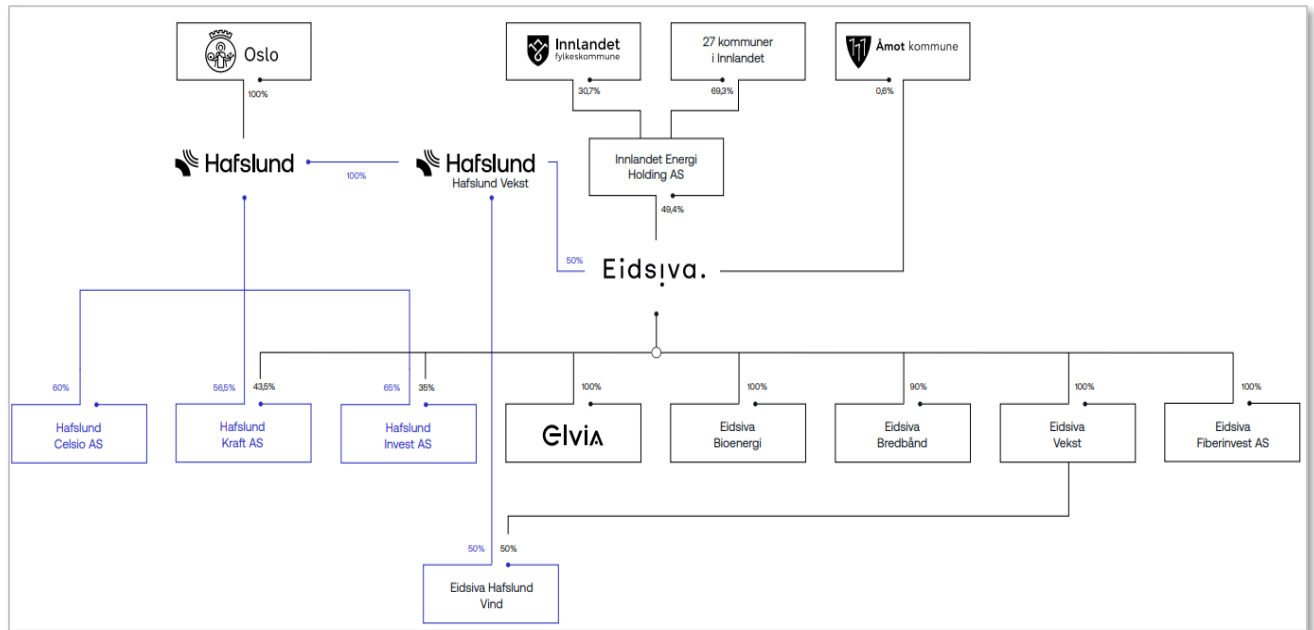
Oslo

100%

Innlandet fylkeskommune

30,7%

27 kommuner i Innlandet

69,3%

Åmot kommune

0,6%

Hafslund

100%

Hafslund
Hafslund Vekst

Innlandet Energi Holding AS

49,4%

50%

Eidsiva.

60%

56,5%

43,5%

65%

35%

100%

100%

90%

100%

100%

Hafslund Celsio AS

Hafslund Kraft AS

Hafslund Invest AS

Elvia

Eidsiva Bioenergi

Eidsiva Bredbånd

Eidsiva Vekst

Eidsiva Fiberinvest AS

50%

50%

Eidsiva Hafslund Vind